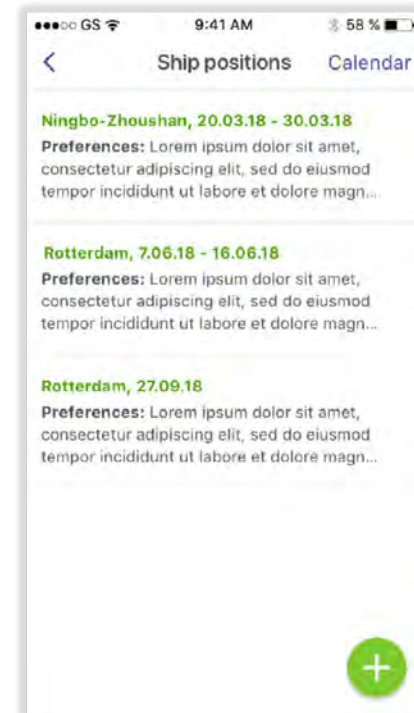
●●●○○ GS 9:41 AM 58 %

<
Ship positions
Calendar

Ningbo-Zhoushan, 20.03.18 - 30.03.18
Preferences: Lorem ipsum dolor sit amet, consectetur adipiscing elit, sed do eiusmod tempor incididunt ut labore et dolore magn...

Rotterdam, 7.06.18 - 16.06.18
Preferences: Lorem ipsum dolor sit amet, consectetur adipiscing elit, sed do eiusmod tempor incididunt ut labore et dolore magn...

Rotterdam, 27.09.18
Preferences: Lorem ipsum dolor sit amet, consectetur adipiscing elit, sed do eiusmod tempor incididunt ut labore et dolore magn...

+